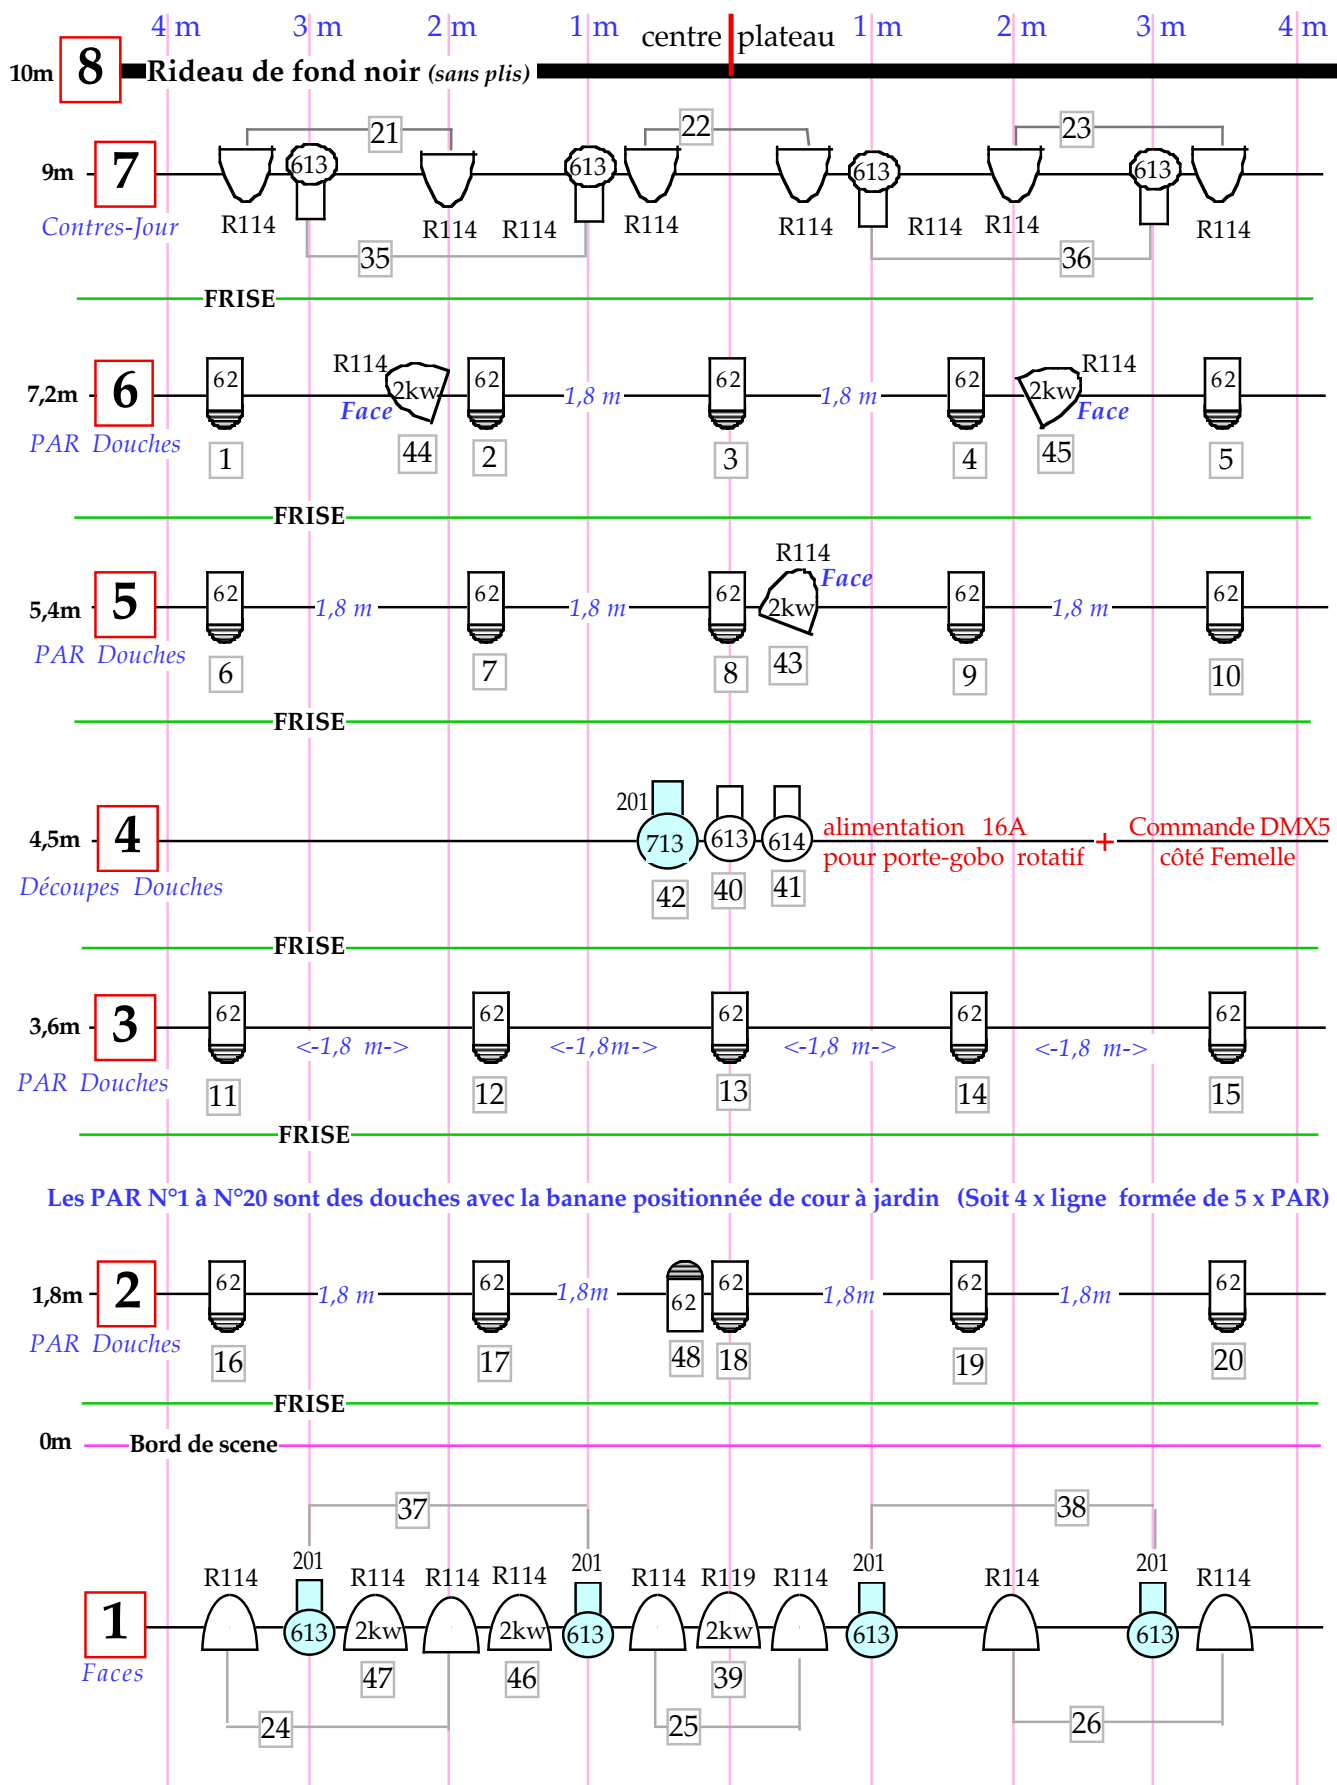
4 m 3 m 2 m 1 m centre plateau 1 m 2 m 3 m 4 m

10m 8 Rideau de fond noir (sans plis)

21 22 23

9m 7 613 613 613 613

Contres-Jour R114 R114 R114 R114 R114 R114 R114 R114

35 36

FRISE

7,2m 6 62 R114 2kw 62 1,8 m 62 1,8 m 62 2kw R114 62

Face Face

PAR Douches 1 44 2 3 4 45 5

FRISE

R114

5,4m 5 62 1,8 m 62 1,8 m 62 2kw Face 62 1,8 m 62

PAR Douches 6 7 8 43 9 10

FRISE

201

4,5m 4 713 613 614 alimentation 16A pour porte-gobo rotatif + Commande DMX5 côté Femelle

Découpes Douches 42 40 41

FRISE

3,6m 3 62 <-1,8 m-> 62 <-1,8m-> 62 <-1,8 m-> 62 <-1,8 m-> 62

PAR Douches 11 12 13 14 15

FRISE

Les PAR N°1 à N°20 sont des douches avec la banane positionnée de cour à jardin (Soit 4 x ligne formée de 5 x PAR)

1,8m 2 62 1,8 m 62 1,8m 62 62 1,8m 62 1,8m 62

PAR Douches 16 17 48 18 19 20

FRISE

0m Bord de scene

37 38

201 201 201 201

R114 R114 R114 R114 R114 R119 R114 R114 R114

1 613 2kw 2kw 613 2kw 613 613

Faces 47 46 39

24 25 26